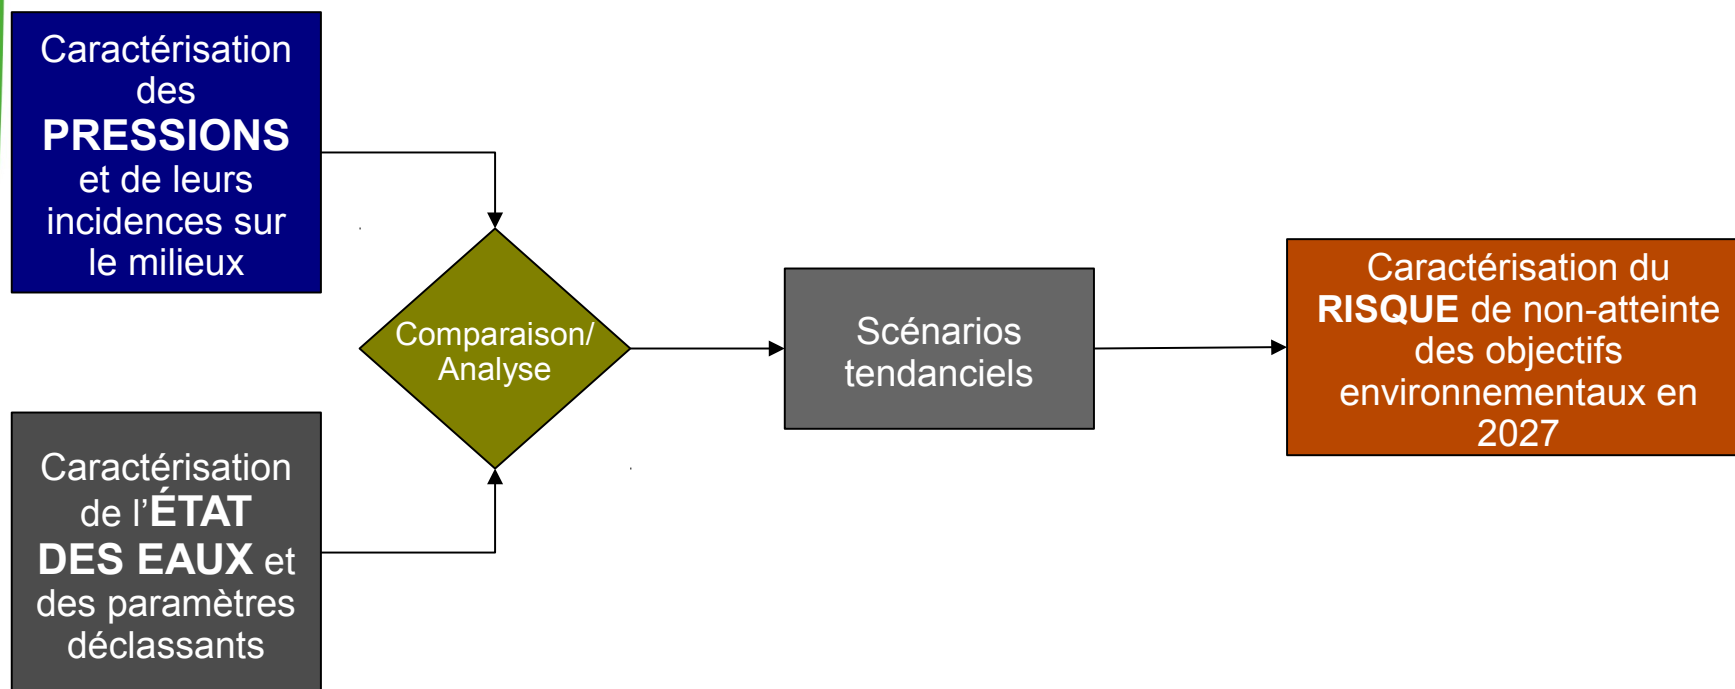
Caractérisation des PRESSIONS et de leurs incidences sur le milieux

Caractérisation de l'ÉTAT DES EAUX et des paramètres déclassants

Comparaison/ Analyse

Scénarios tendanciels

Caractérisation du RISQUE de non-atteinte des objectifs environnementaux en 2027